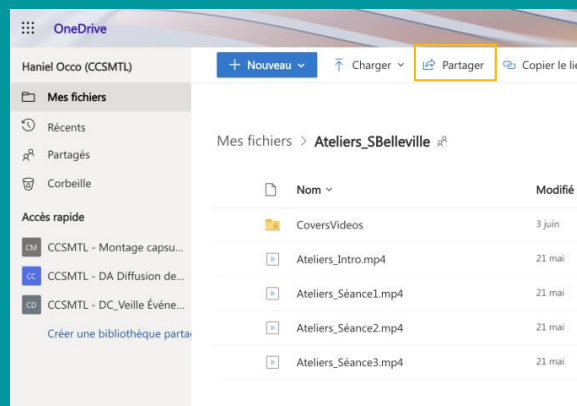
OneDrive

Haniel Occo (CCSMTL)

Mes fichiers
Récents
Partagés
Corbeille

Accès rapide
CM CCSMTL - Montage capsu...
CC CCSMTL - DA Diffusion de...
CD CCSMTL - DC_Veille Événe...
Créer une bibliothèque parta

+ Nouveau
Charger
Partager
Copier le li

Mes fichiers > Ateliers_SBelleville

| Nom | Modifié |
|---|---|
| CoversVideos | 3 juin |
| Ateliers_Intro.mp4 | 21 mai |
| Ateliers_Séance1.mp4 | 21 mai |
| Ateliers_Séance2.mp4 | 21 mai |
| Ateliers_Séance3.mp4 | 21 mai |